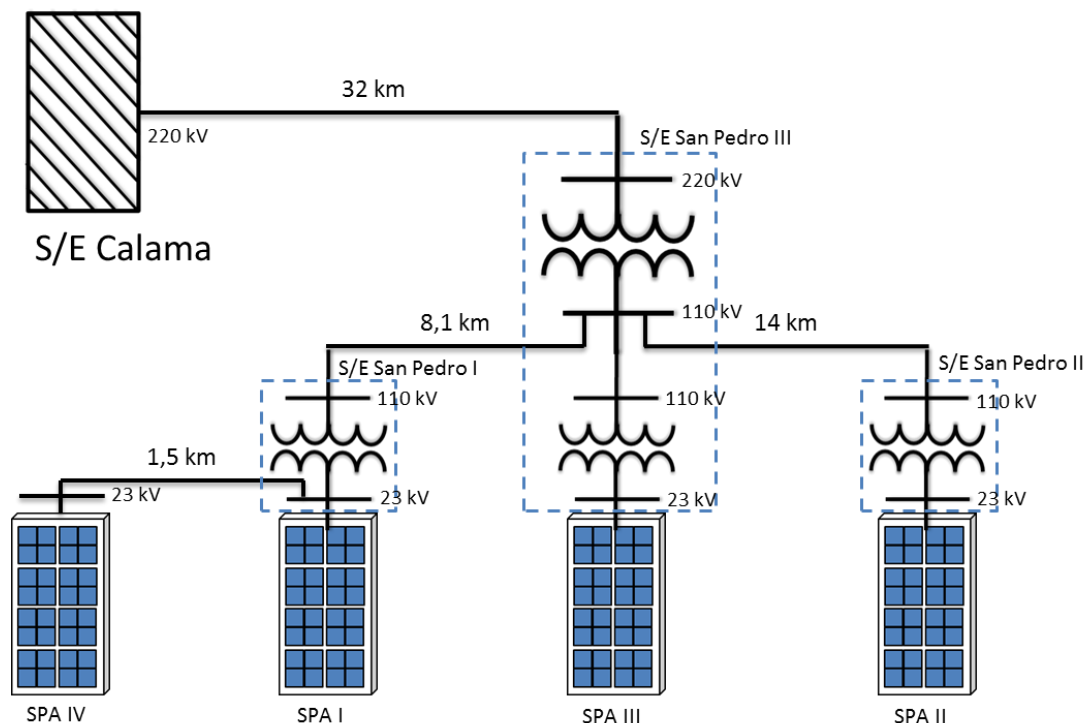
32 km

220 kV

S/E Calama

S/E San Pedro III

220 kV

110 kV

8,1 km

14 km

S/E San Pedro I

S/E San Pedro II

110 kV

110 kV

110 kV

1,5 km

23 kV

23 kV

23 kV

23 kV

SPA IV

SPA I

SPA III

SPA II